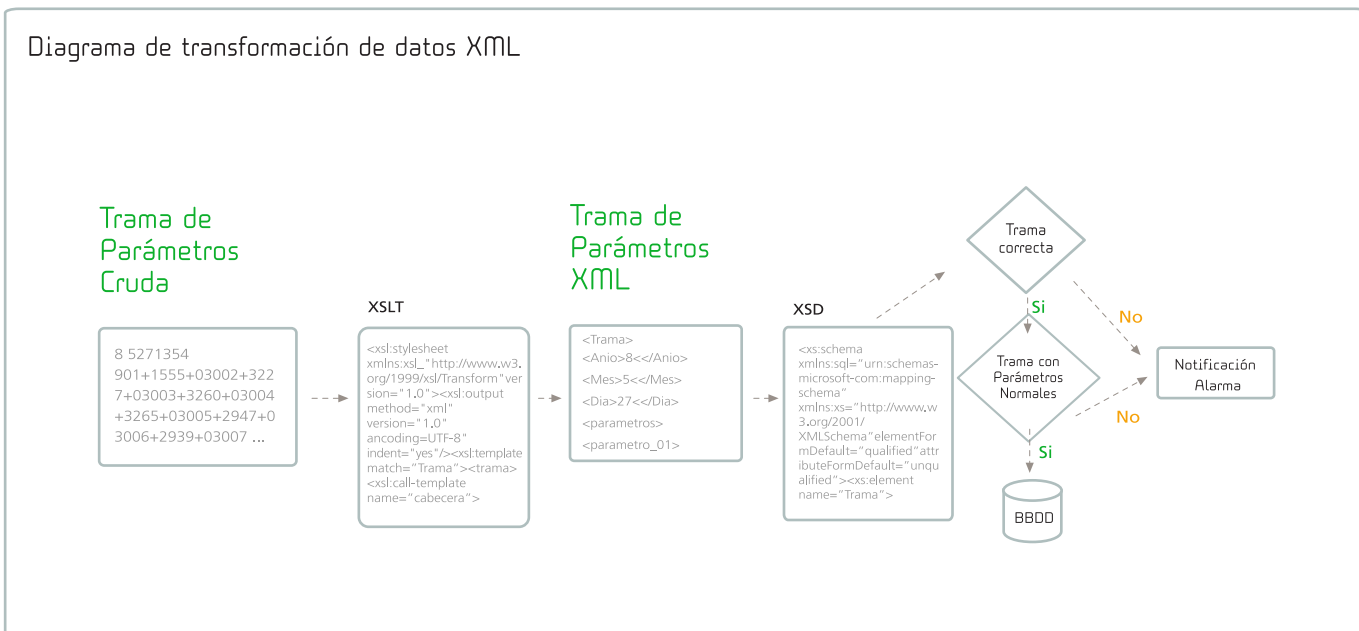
Diagrama de transformación de datos XML

Trama de Parámetros Cruda

8 5271354 901+1555+03002+3227+03003+3260+03004+3265+03005+2947+03006+2939+03007 ...

XSLT

<xsl:stylesheet xmlns:xsl_"http://www.w3.org/1999/xsl/Transform"version="1.0"><xsl:output method="xml" version="1.0" ancoding=UTF-8" indent="yes"/><xsl:template match="Trama"><trama><xsl:call-template name="cabecera">

Trama de Parámetros XML

<Trama>
<Anio>8<</Anio>
<Mes>5<</Mes>
<Dia>27<</Dia>
<parametros>
<parametro_01>

XSD

<xs:schema xmlns:sql="urn:schemas-microsoft-com:mapping-schema" xmlns:xs="http://www.w3.org/2001/XMLSchema"elementFormDefault="qualified"attributeFormDefault="unqualified"><xs:element name="Trama">

Trama correcta

Si

No

Trama con Parámetros Normales

No

Si

Notificación Alarma

BBDD